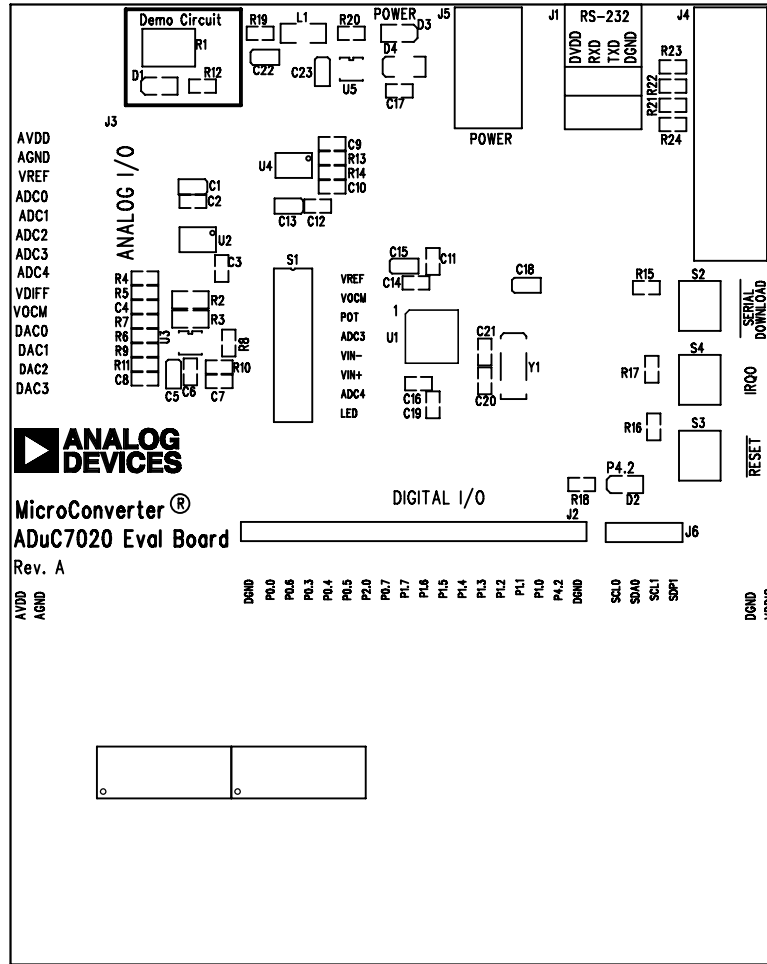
Demo Circuit
R1
D1
R12
R19
L1
R20
POWER
D3
J5
J1
RS-232
J4
C22
C23
U5
D4
C17
DVDD
RXD
TXD
DGND
R23
R22
R21
R24
POWER
J3
AVDD
AGND
VREF
ADC0
ADC1
ADC2
ADC3
ADC4
VDIFF
VOCM
DAC0
DAC1
DAC2
DAC3
ANALOG I/O
U4
C9
R13
R14
C10
C1
C2
C13
C12
U2
C3
C15
C11
C18
R15
S2
SERIAL DOWNLOAD
S1
VREF
VOCM
POT
ADC3
VIN−
VIN+
ADC4
LED
1
U1
C14
C21
Y1
C20
C16
C19
R4
R5
C4
R7
R6
R9
R11
C8
R2
R3
U3
R8
R10
C5
C6
C7
S4
R17
IRQ0
R16
S3
RESET
ANALOG DEVICES
MicroConverter®
ADuC7020 Eval Board
Rev. A
DIGITAL I/O
R18
P4.2
D2
J2
J6
AVDD
AGND
DGND
P0.0
P0.6
P0.3
P0.4
P0.5
P2.0
P0.7
P1.7
P1.6
P1.5
P1.4
P1.3
P1.2
P1.1
P1.0
P4.2
DGND
SCL0
SDA0
SCL1
SDP1
DGND
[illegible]